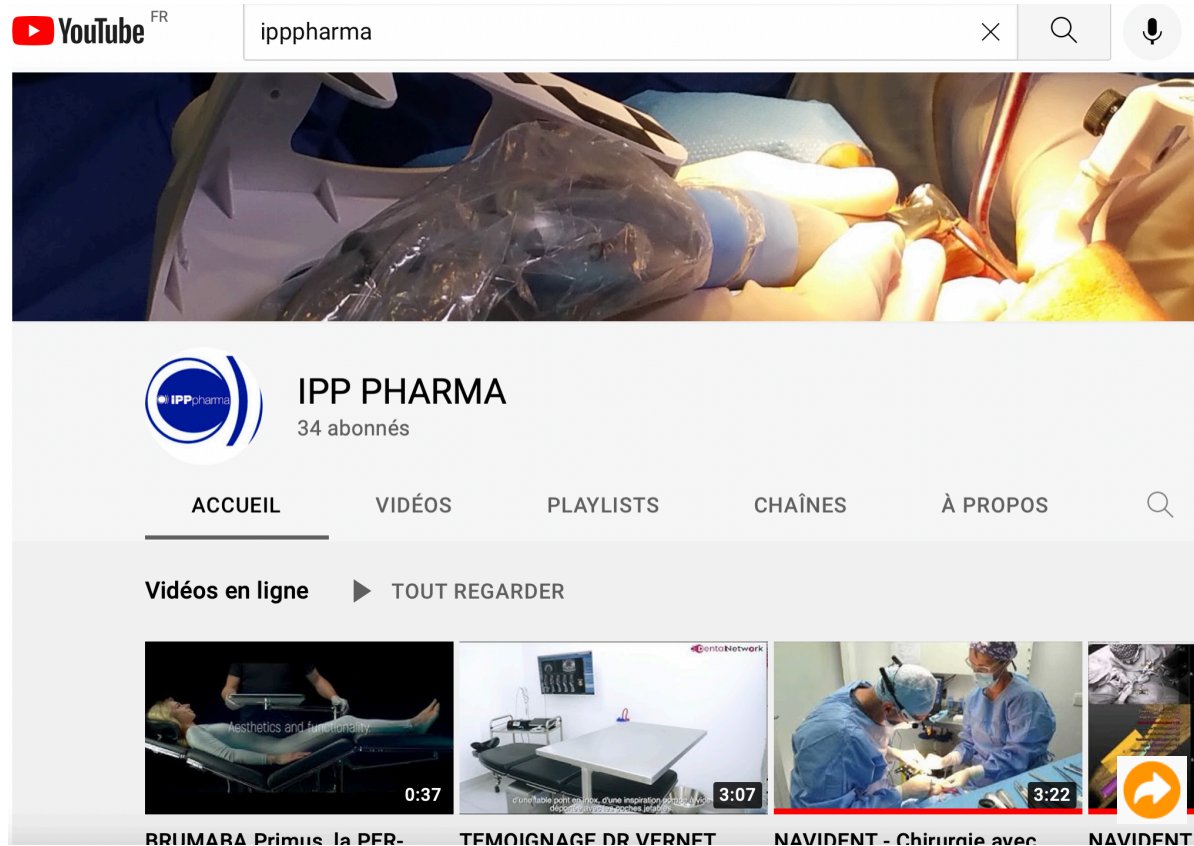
YouTube FR

ippharma

IPPpharma

IPP PHARMA
34 abonnés

ACCUEIL VIDÉOS PLAYLISTS CHAÎNES À PROPOS

Vidéos en ligne TOUT REGARDER

Aesthetics and functionality
0:37
BRUMABA Primus, la PER-

DentalNetwork
d'une table pont en inox, d'une inspiration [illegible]
3:07
TEMOIGNAGE DR VERNET

3:22
NAVIDENT - Chirurgie avec

NAVIDENT